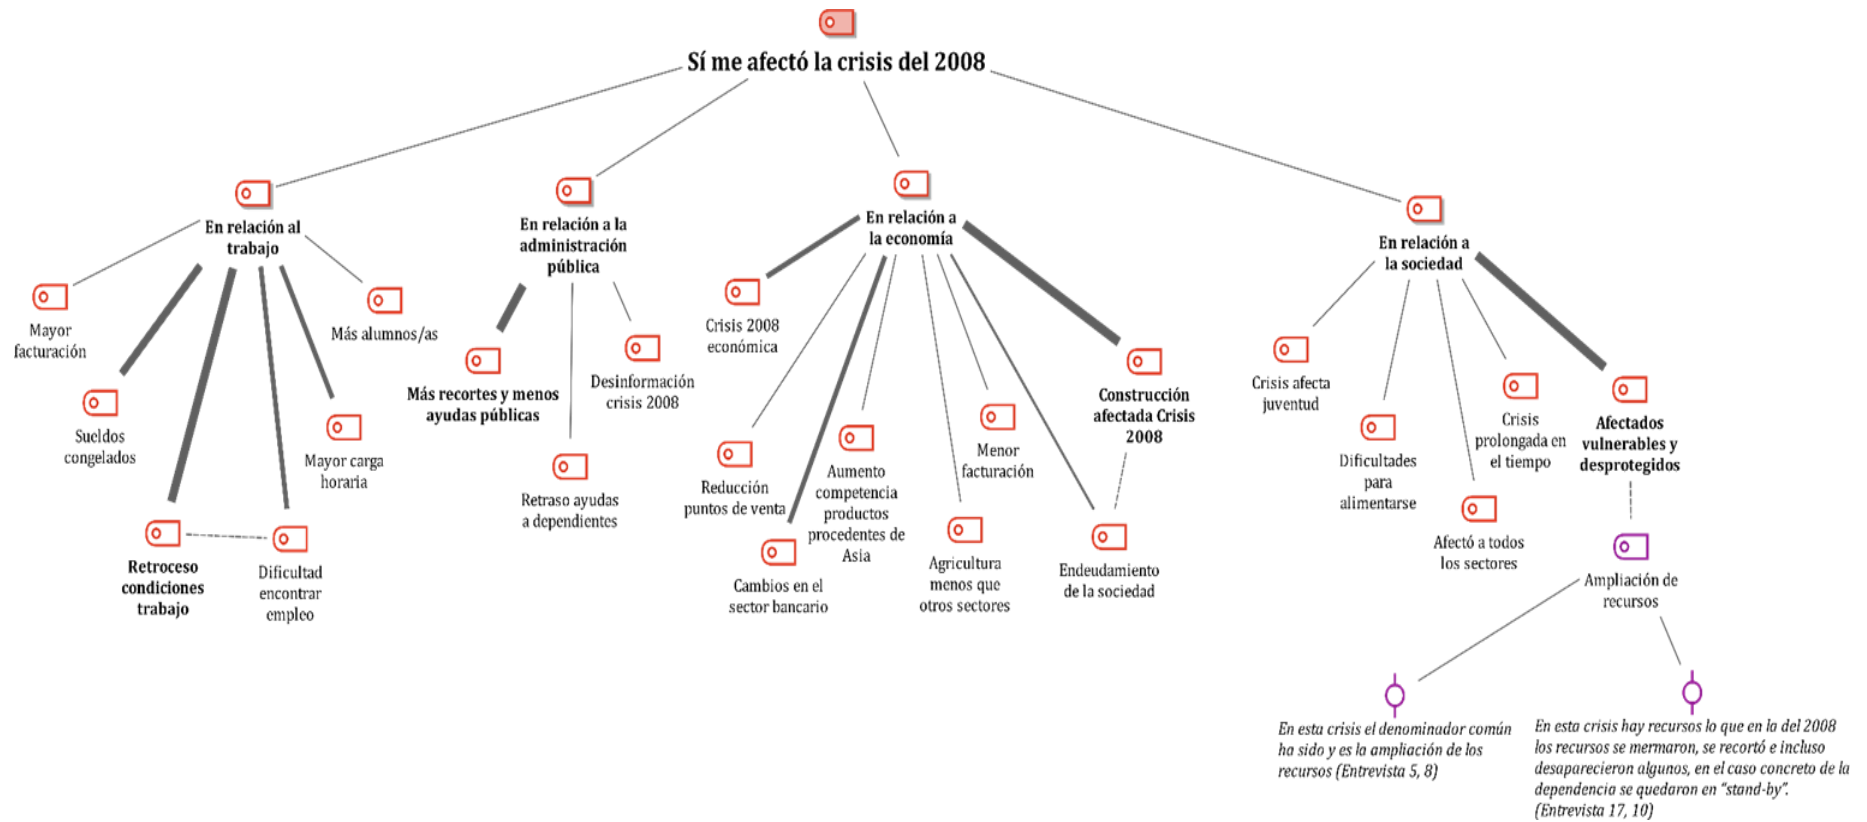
Sí me afectó la crisis del 2008

En relación al trabajo

Mayor facturación

Más alumnos/as

Sueldos congelados

Mayor carga horaria

Retroceso condiciones trabajo

Dificultad encontrar empleo

En relación a la administración pública

Más recortes y menos ayudas públicas

Desinformación crisis 2008

Retraso ayudas a dependientes

En relación a la economía

Crisis 2008 económica

Reducción puntos de venta

Aumento competencia productos procedentes de Asia

Cambios en el sector bancario

Menor facturación

Agricultura menos que otros sectores

Construcción afectada Crisis 2008

Endeudamiento de la sociedad

En relación a la sociedad

Crisis afecta juventud

Dificultades para alimentarse

Crisis prolongada en el tiempo

Afectó a todos los sectores

Afectados vulnerables y desprotegidos

Ampliación de recursos

En esta crisis el denominador común ha sido y es la ampliación de los recursos (Entrevista 5, 8)

En esta crisis hay recursos lo que en la del 2008 los recursos se mermaron, se recortó e incluso desaparecieron algunos, en el caso concreto de la dependencia se quedaron en "stand-by". (Entrevista 17, 10)